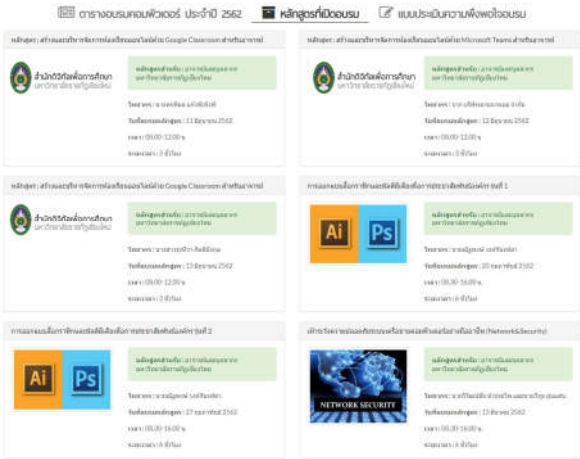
ตารางอบรมคอมพิวเตอร์ ประจำปี 2562 | หลักสูตรที่เปิดอบรม | แบบประเมินความพึงพอใจอบรม

หลักสูตร : สร้างและบริหารจัดการห้องเรียนออนไลน์ด้วย Google Classroom สำหรับอาจารย์

สำนักดิจิทัลเพื่อการศึกษา มหาวิทยาลัยราชภัฏเชียงใหม่

หลักสูตรสำหรับ : อาจารย์และบุคลากร มหาวิทยาลัยราชภัฏเชียงใหม่

วิทยากร : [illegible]

วันที่อบรมหลักสูตร : 11 มิถุนายน 2562

เวลา : 09.00-12.00 น.

ระยะเวลา : 3 ชั่วโมง

หลักสูตร : สร้างและบริหารจัดการห้องเรียนออนไลน์ด้วย Microsoft Teams สำหรับอาจารย์

สำนักดิจิทัลเพื่อการศึกษา มหาวิทยาลัยราชภัฏเชียงใหม่

หลักสูตรสำหรับ : อาจารย์และบุคลากร มหาวิทยาลัยราชภัฏเชียงใหม่

วิทยากร : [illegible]

วันที่อบรมหลักสูตร : 12 มิถุนายน 2562

เวลา : 09.00-12.00 น.

ระยะเวลา : 3 ชั่วโมง

หลักสูตร : สร้างและบริหารจัดการห้องเรียนออนไลน์ด้วย Google Classroom สำหรับอาจารย์

สำนักดิจิทัลเพื่อการศึกษา มหาวิทยาลัยราชภัฏเชียงใหม่

หลักสูตรสำหรับ : อาจารย์และบุคลากร มหาวิทยาลัยราชภัฏเชียงใหม่

วิทยากร : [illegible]

วันที่อบรมหลักสูตร : 13 มิถุนายน 2562

เวลา : 09.00-12.00 น.

ระยะเวลา : 3 ชั่วโมง

การออกแบบสื่อกราฟิกและผลิตสื่อเพื่อการประชาสัมพันธ์องค์กร รุ่นที่ 1

Ai Ps

หลักสูตรสำหรับ : อาจารย์และบุคลากร มหาวิทยาลัยราชภัฏเชียงใหม่

วิทยากร : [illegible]

วันที่อบรมหลักสูตร : 20 กรกฎาคม 2562

เวลา : 09.30-16.00 น.

ระยะเวลา : 6 ชั่วโมง

การออกแบบสื่อกราฟิกและผลิตสื่อเพื่อการประชาสัมพันธ์องค์กร รุ่นที่ 2

Ai Ps

หลักสูตรสำหรับ : อาจารย์และบุคลากร มหาวิทยาลัยราชภัฏเชียงใหม่

วิทยากร : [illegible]

วันที่อบรมหลักสูตร : 27 กรกฎาคม 2562

เวลา : 09.30-16.00 น.

ระยะเวลา : 6 ชั่วโมง

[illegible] (Network&Security)

NETWORK SECURITY

หลักสูตรสำหรับ : อาจารย์และบุคลากร มหาวิทยาลัยราชภัฏเชียงใหม่

วิทยากร : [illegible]

วันที่อบรมหลักสูตร : 13 สิงหาคม 2562

เวลา : 09.30-16.00 น.

ระยะเวลา : 6 ชั่วโมง